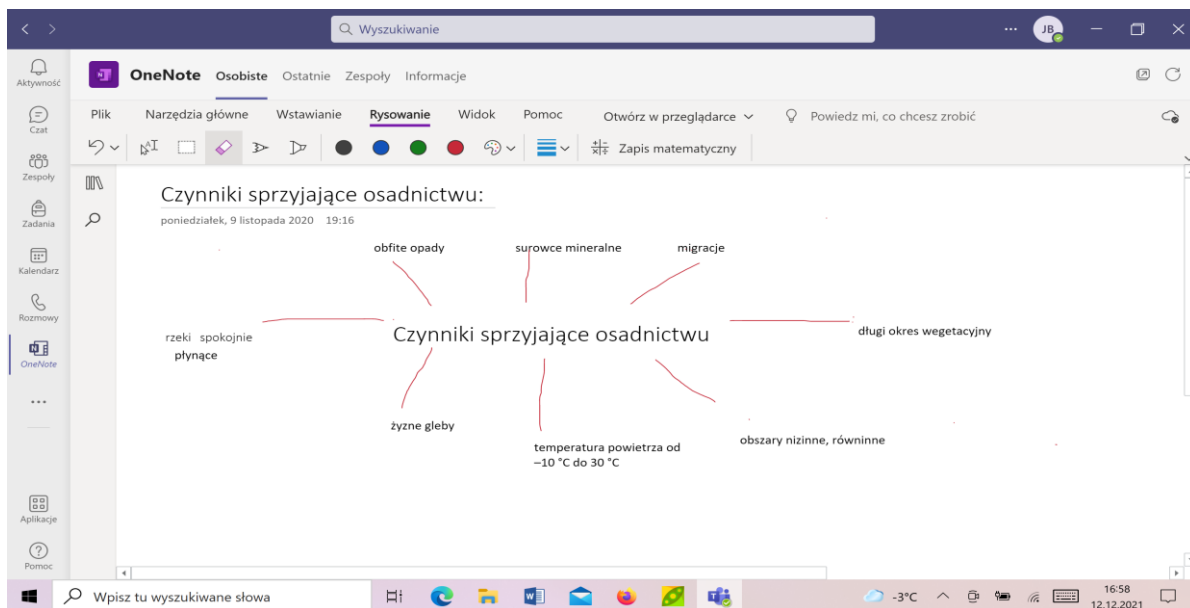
Wyszukiwanie
JB
Aktywność
Czat
Zespoły
Zadania
Kalendarz
Rozmowy
OneNote
Aplikacje
Pomoc
OneNote Osobiste Ostatnie Zespoły Informacje
Plik Narzędzia główne Wstawianie Rysowanie Widok Pomoc Otwórz w przeglądarce Powiedz mi, co chcesz zrobić
Zapis matematyczny

Czynniki sprzyjające osadnictwu:
poniedziałek, 9 listopada 2020 19:16

obfite opady
surowce mineralne
migracje
rzeki spokojnie płynące
Czynniki sprzyjające osadnictwu
długi okres wegetacyjny
żyzne gleby
temperatura powietrza od −10 °C do 30 °C
obszary nizinne, równinne

Wpisz tu wyszukiwane słowa
-3°C
16:58
12.12.2021